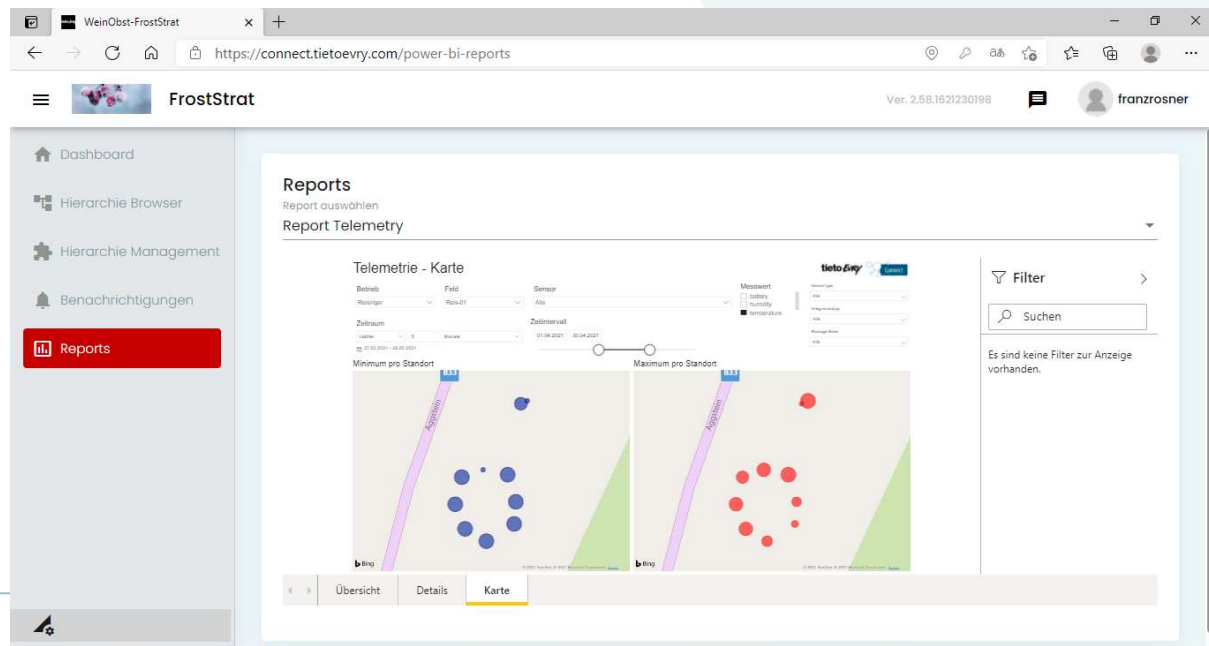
WeinObst-FrostStrat

https://connect.tietoevry.com/power-bi-reports

FrostStrat

Ver. 2.58.1621230198

franzrosner

Dashboard

Hierarchie Browser

Hierarchie Management

Benachrichtigungen

Reports

Reports

Report auswählen

Report Telemetry

Telemetrie - Karte

tietoevry

Connect

Betrieb

Reisinger

Feld

Reis-01

Sensor

Alle

Messwert

battery

humidity

temperature

Zeitraum

Letzte

3

Monate

07.02.2021 - 06.05.2021

Zeitintervall

01.04.2021

30.04.2021

Minimum pro Standort

Maximum pro Standort

B33

Aggstein

Bing

Filter

Suchen

Es sind keine Filter zur Anzeige vorhanden.

Übersicht

Details

Karte